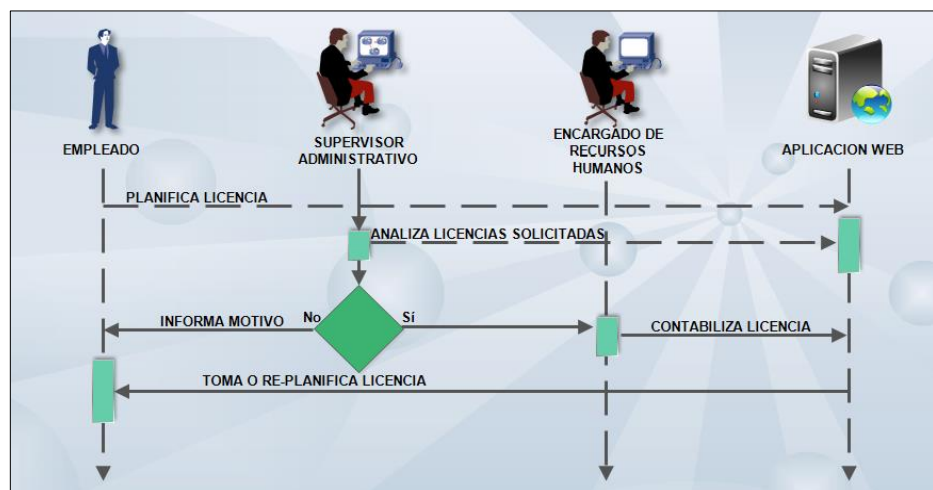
EMPLEADO

SUPERVISOR ADMINISTRATIVO

ENCARGADO DE RECURSOS HUMANOS

APLICACION WEB

PLANIFICA LICENCIA

ANALIZA LICENCIAS SOLICITADAS

INFORMA MOTIVO

No

Sí

CONTABILIZA LICENCIA

TOMA O RE-PLANIFICA LICENCIA